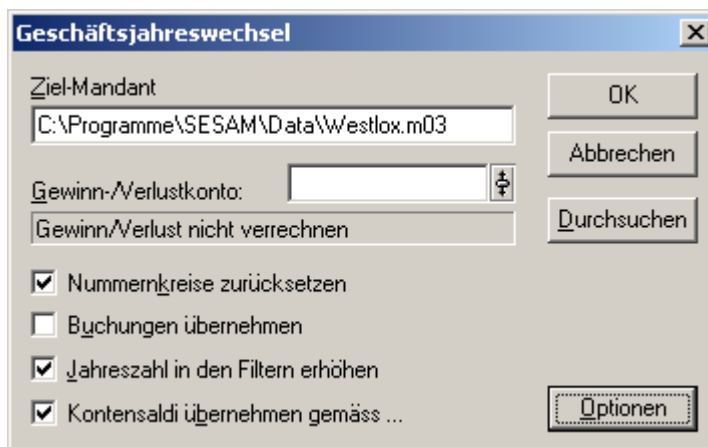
Geschäftsjahreswechsel

×

Ziel-Mandant

C:\Programme\SESAM\Data\Westlox.m03

OK

Abbrechen

Gewinn-/Verlustkonto:

Gewinn/Verlust nicht verrechnen

Durchsuchen

☑ Nummernkreise zurücksetzen

☐ Buchungen übernehmen

☑ Jahreszahl in den Filtern erhöhen

☑ Kontensaldi übernehmen gemäss ...

Optionen